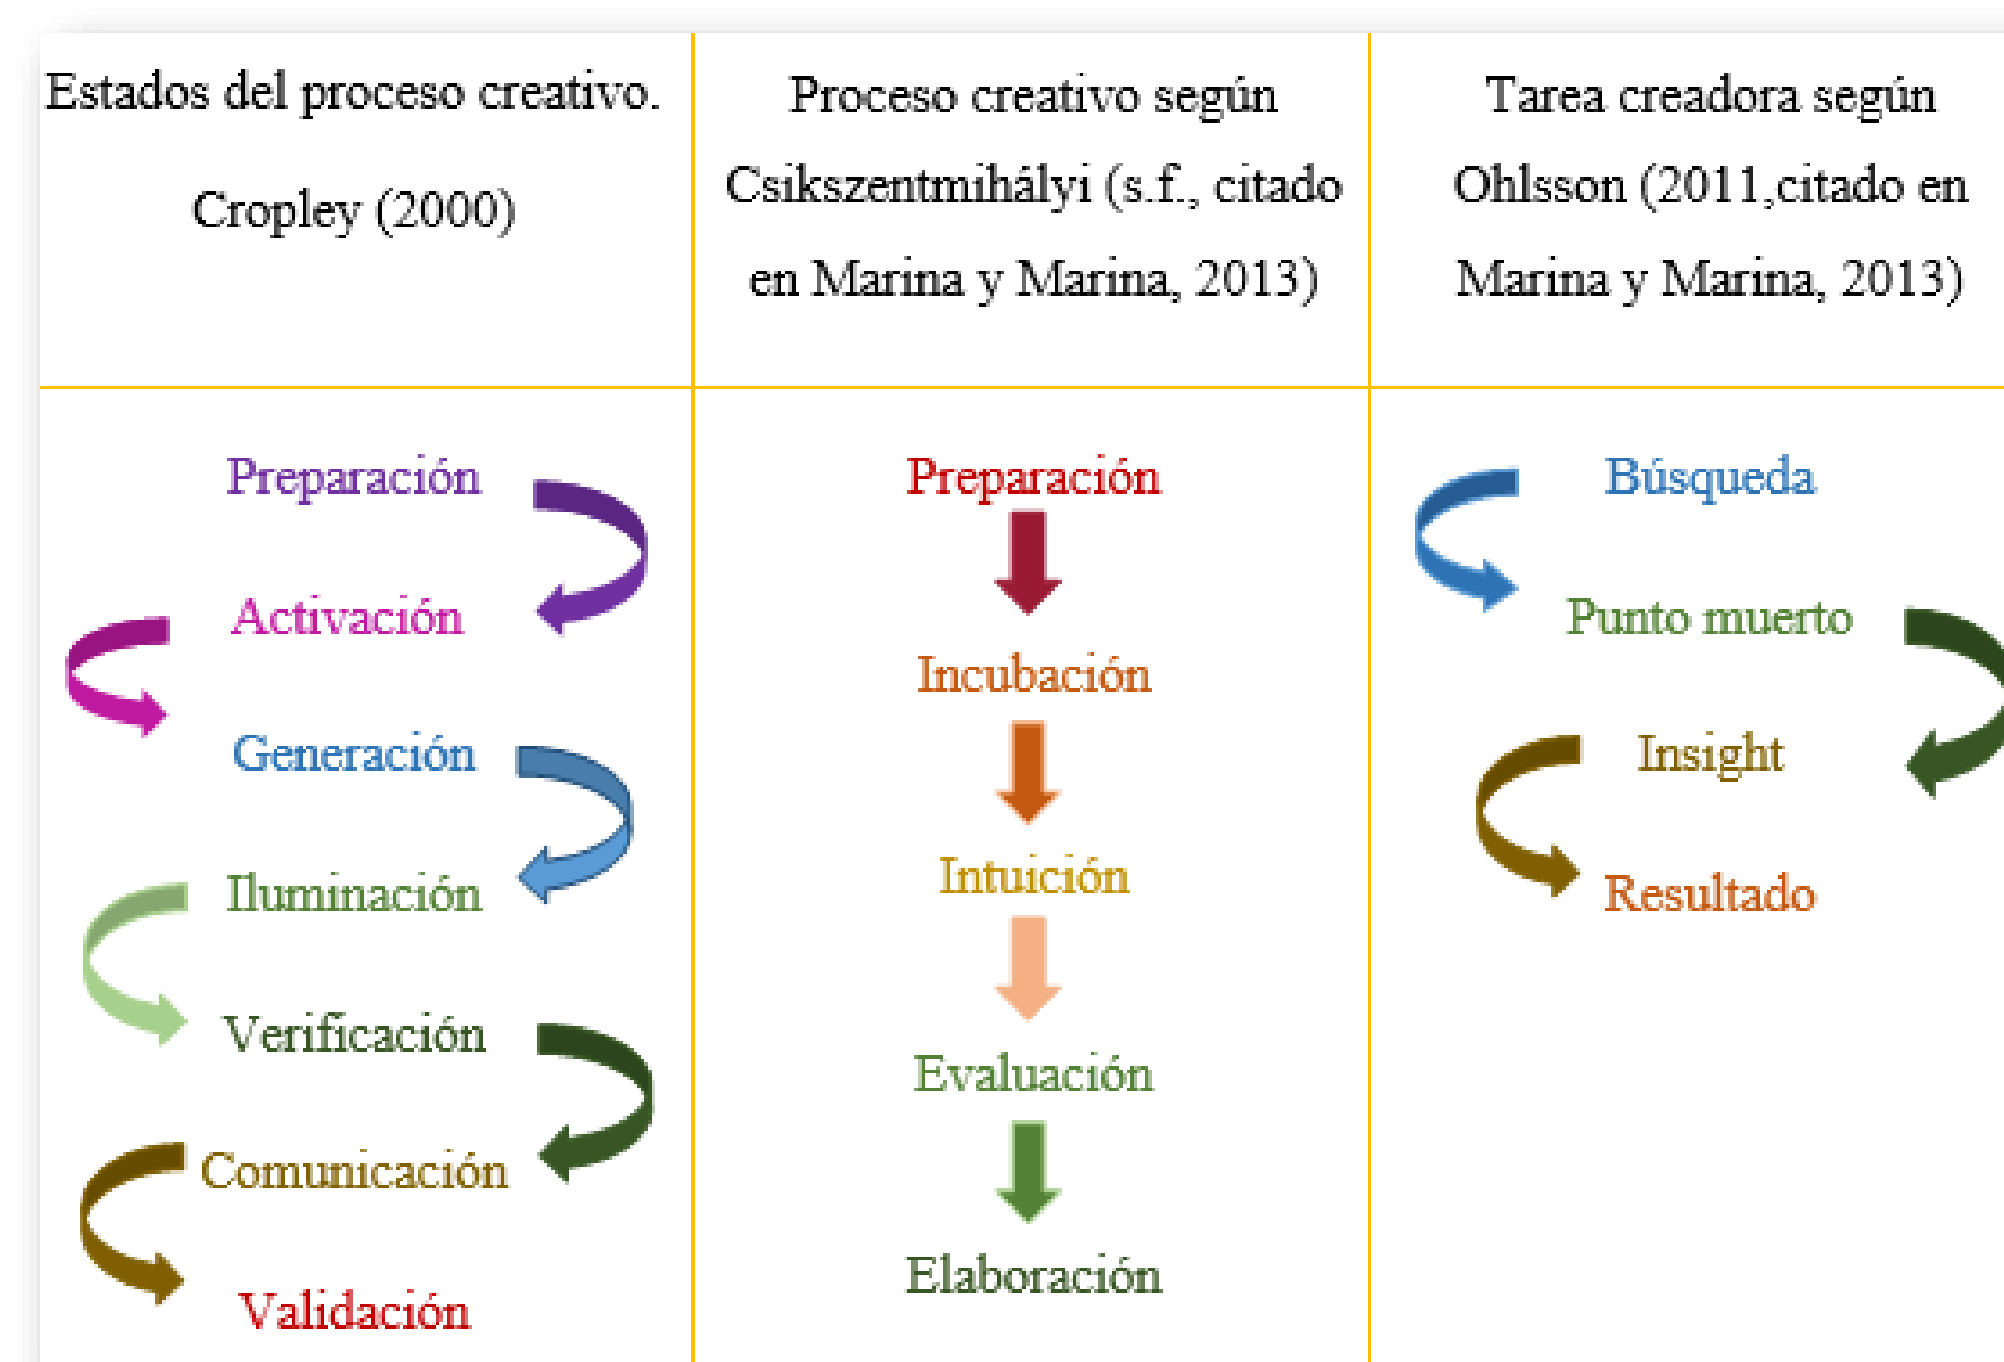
| Estados del proceso creativo. Cropley (2000) | Proceso creativo según Csikszentmihályi (s.f., citado en Marina y Marina, 2013) | Tarea creadora según Ohlsson (2011,citado en Marina y Marina, 2013) |
|---|---|---|
| Preparación<br>Activación<br>Generación<br>Iluminación<br>Verificación<br>Comunicación<br>Validación | Preparación<br>Incubación<br>Intuición<br>Evaluación<br>Elaboración | Búsqueda<br>Punto muerto<br>Insight<br>Resultado |